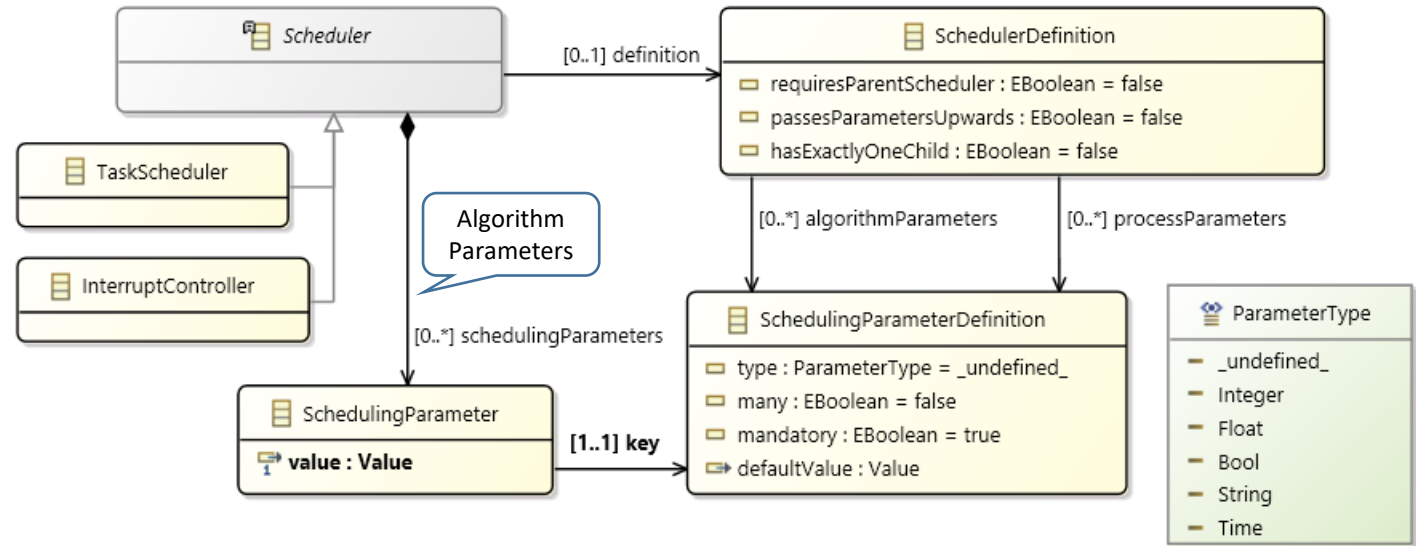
Scheduler

[0..1] definition

SchedulerDefinition
requiresParentScheduler : EBoolean = false
passesParametersUpwards : EBoolean = false
hasExactlyOneChild : EBoolean = false

TaskScheduler

InterruptController

Algorithm Parameters

[0..*] algorithmParameters

[0..*] processParameters

[0..*] schedulingParameters

SchedulingParameterDefinition
type : ParameterType = _undefined_
many : EBoolean = false
mandatory : EBoolean = true
defaultValue : Value

ParameterType
_undefined_
Integer
Float
Bool
String
Time

SchedulingParameter
value : Value

[1..1] key